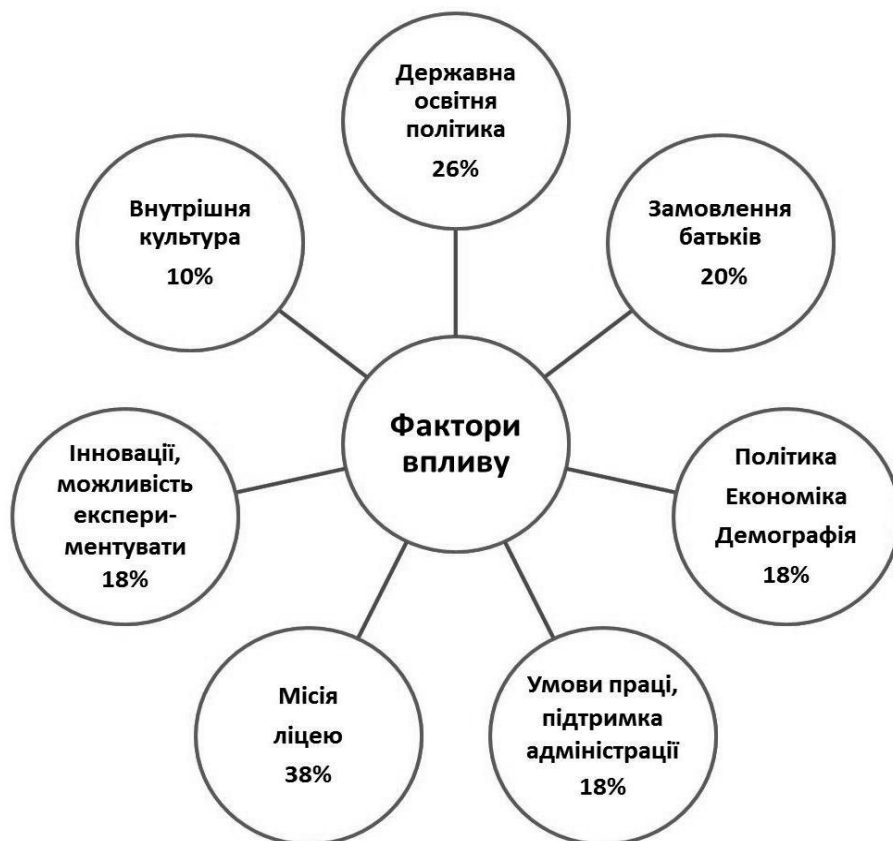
Державна освітня політика
26%

Внутрішня культура
10%

Замовлення батьків
20%

Фактори впливу

Інновації, можливість експериментувати
18%

Політика
Економіка
Демографія
18%

Місія ліцею
38%

Умови праці, підтримка адміністрації
18%